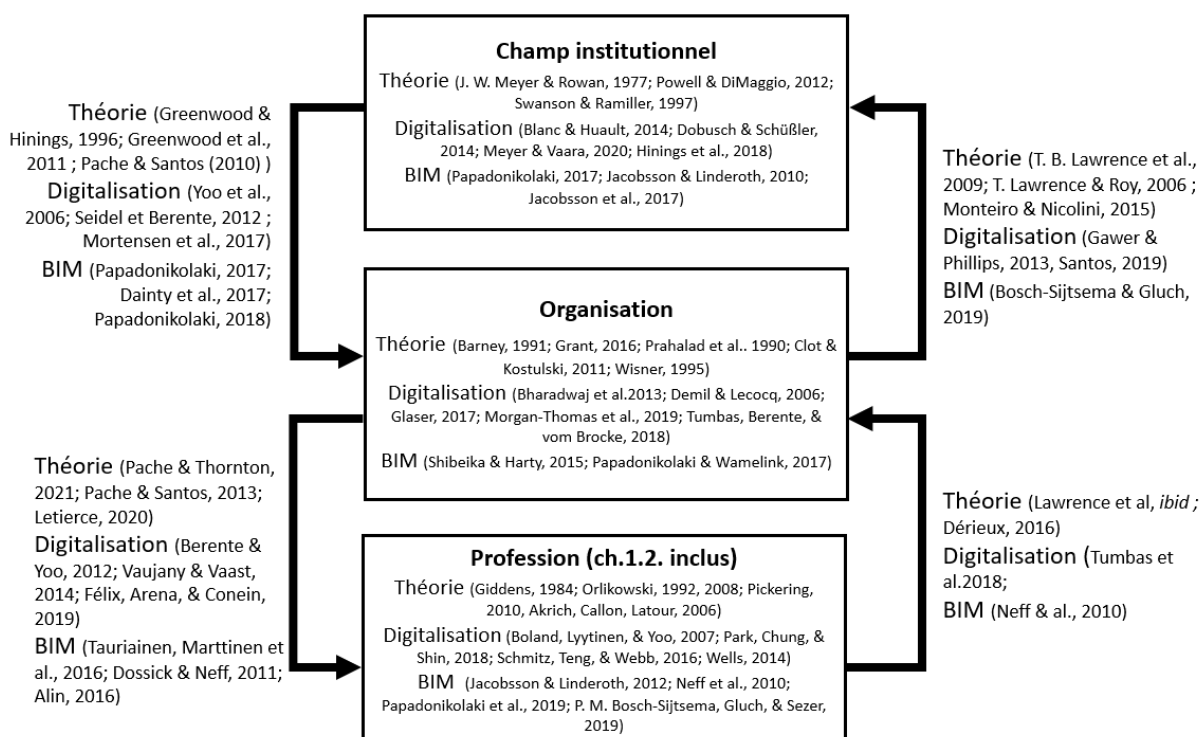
Champ institutionnel

Théorie (J. W. Meyer & Rowan, 1977; Powell & DiMaggio, 2012; Swanson & Ramiller, 1997)

Digitalisation (Blanc & Huault, 2014; Dobusch & Schüßler, 2014; Meyer & Vaara, 2020; Hinings et al., 2018)

BIM (Papadonikolaki, 2017; Jacobsson & Linderoth, 2010; Jacobsson et al., 2017)

Théorie (Greenwood & Hinings, 1996; Greenwood et al., 2011 ; Pache & Santos (2010) )

Digitalisation (Yoo et al., 2006; Seidel et Berente, 2012 ; Mortensen et al., 2017)

BIM (Papadonikolaki, 2017; Dainty et al., 2017; Papadonikolaki, 2018)

Théorie (T. B. Lawrence et al., 2009; T. Lawrence & Roy, 2006 ; Monteiro & Nicolini, 2015)

Digitalisation (Gawer & Phillips, 2013, Santos, 2019)

BIM (Bosch-Sijtsema & Gluch, 2019)

Organisation

Théorie (Barney, 1991; Grant, 2016; Prahalad et al.. 1990; Clot & Kostulski, 2011; Wisner, 1995)

Digitalisation (Bharadwaj et al.2013; Demil & Lecocq, 2006; Glaser, 2017; Morgan-Thomas et al., 2019; Tumbas, Berente, & vom Brocke, 2018)

BIM (Shibeika & Harty, 2015; Papadonikolaki & Wamelink, 2017)

Théorie (Pache & Thornton, 2021; Pache & Santos, 2013; Letierce, 2020)

Digitalisation (Berente & Yoo, 2012; Vaujany & Vaast, 2014; Félix, Arena, & Conein, 2019)

BIM (Tauriainen, Marttinen et al., 2016; Dossick & Neff, 2011; Alin, 2016)

Théorie (Lawrence et al, *ibid* ; Dérieux, 2016)

Digitalisation (Tumbas et al.2018;

BIM (Neff & al., 2010)

Profession (ch.1.2. inclus)

Théorie (Giddens, 1984; Orlikowski, 1992, 2008; Pickering, 2010, Akrich, Callon, Latour, 2006)

Digitalisation (Boland, Lyytinen, & Yoo, 2007; Park, Chung, & Shin, 2018; Schmitz, Teng, & Webb, 2016; Wells, 2014)

BIM (Jacobsson & Linderoth, 2012; Neff et al., 2010; Papadonikolaki et al., 2019; P. M. Bosch-Sijtsema, Gluch, & Sezer, 2019)